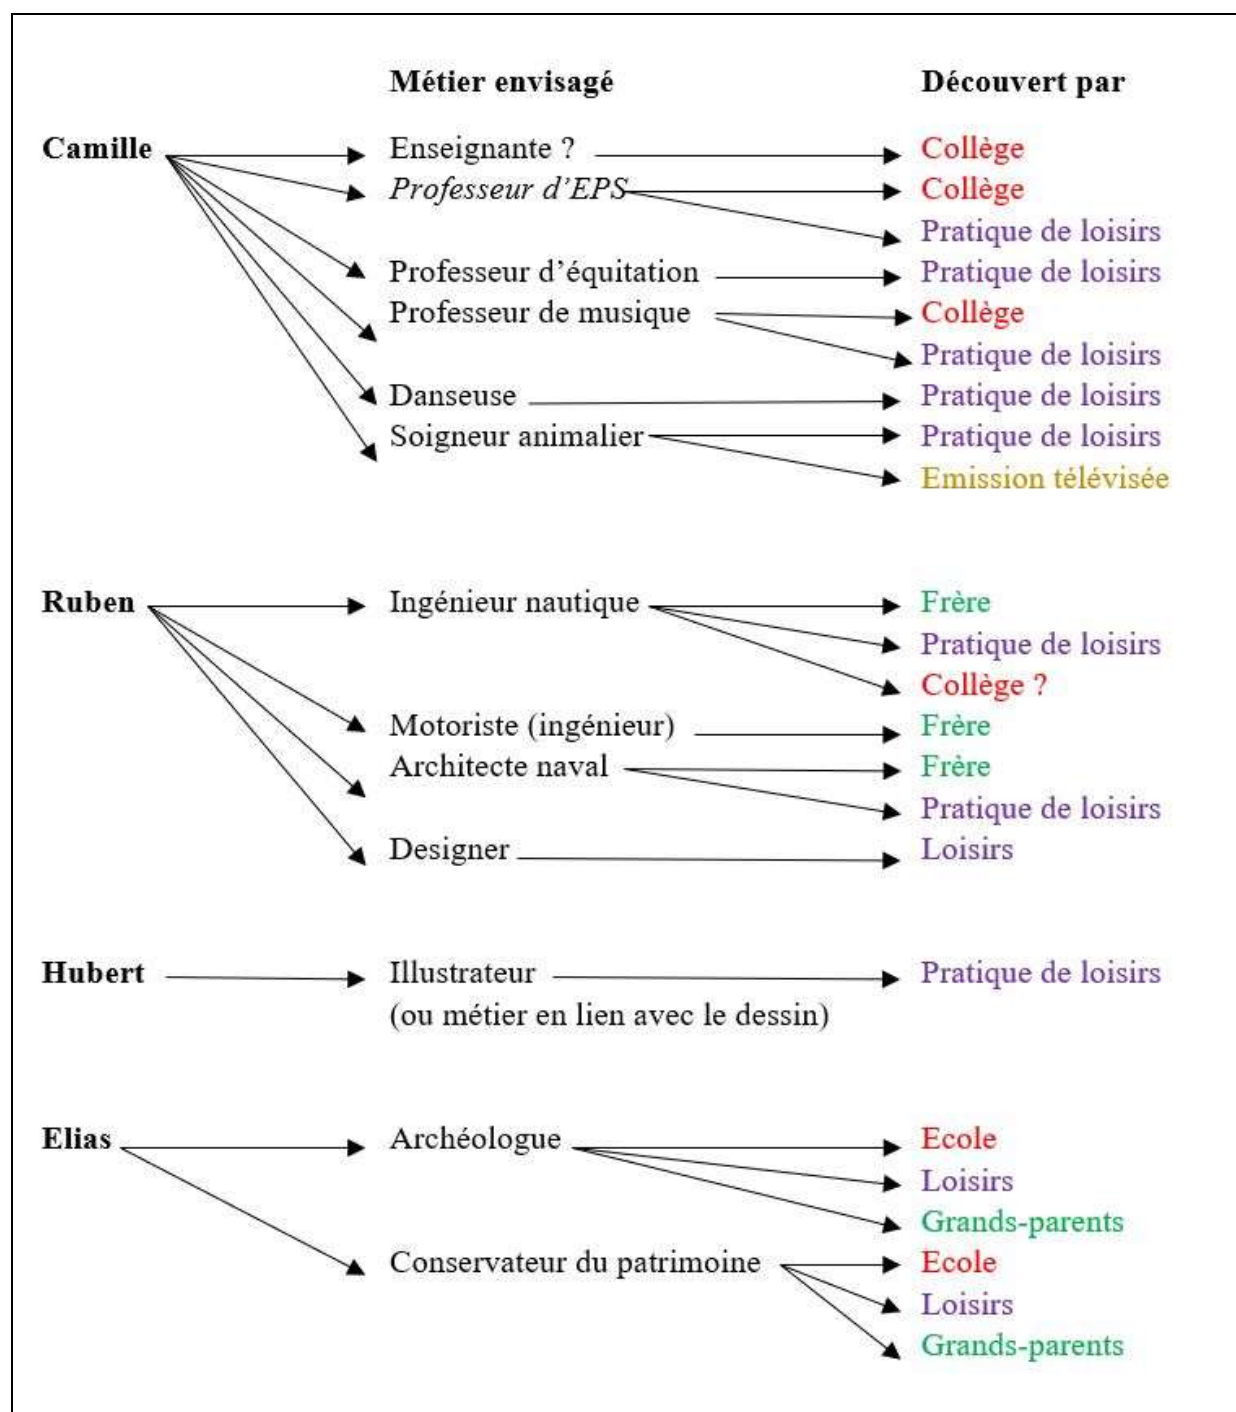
Métier envisagé

Découvert par

Camille

Enseignante ?
Collège

Professeur d'EPS
Collège
Pratique de loisirs

Professeur d'équitation
Pratique de loisirs

Professeur de musique
Collège
Pratique de loisirs

Danseuse
Pratique de loisirs

Soigneur animalier
Pratique de loisirs
Emission télévisée

Ruben

Ingénieur nautique
Frère
Pratique de loisirs
Collège ?

Motoriste (ingénieur)
Frère

Architecte naval
Frère
Pratique de loisirs

Designer
Loisirs

Hubert

Illustrateur (ou métier en lien avec le dessin)
Pratique de loisirs

Elias

Archéologue
Ecole
Loisirs
Grands-parents

Conservateur du patrimoine
Ecole
Loisirs
Grands-parents